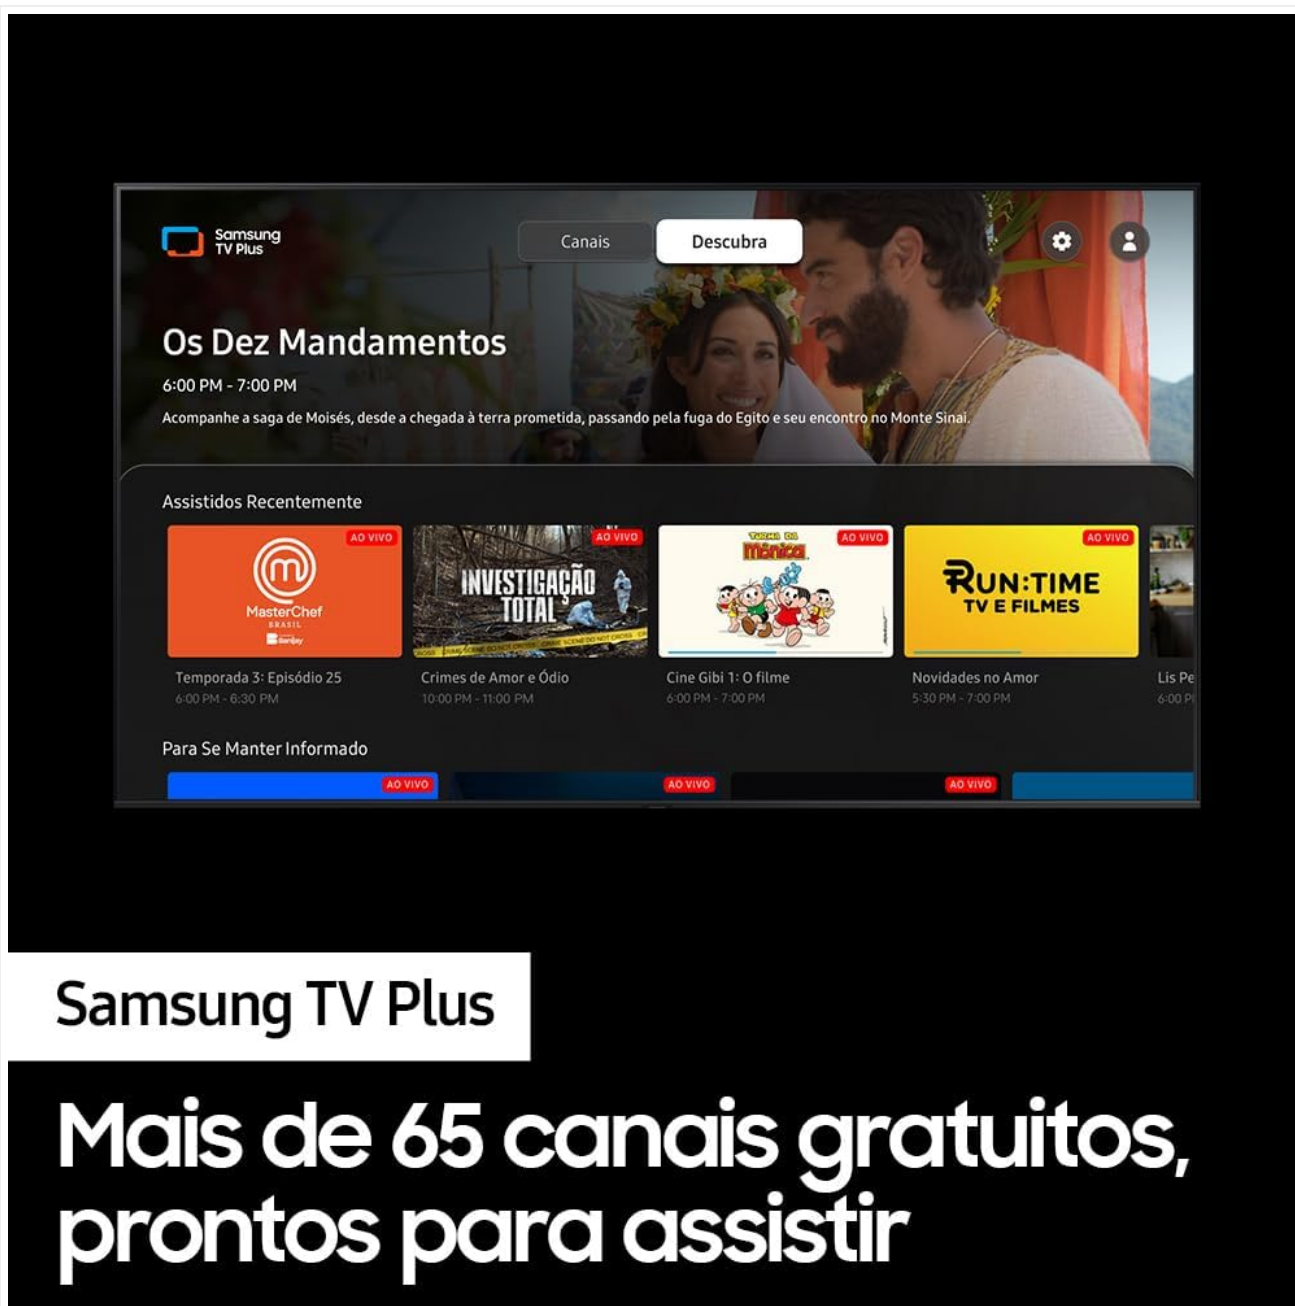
Samsung TV Plus

Canais
Descubra

Os Dez Mandamentos

6:00 PM - 7:00 PM

Acompanhe a saga de Moisés, desde a chegada à terra prometida, passando pela fuga do Egito e seu encontro no Monte Sinai.

Assistidos Recentemente

AO VIVO
MasterChef BRASIL
Temporada 3: Episódio 25
6:00 PM - 6:30 PM

AO VIVO
INVESTIGAÇÃO TOTAL
Crimes de Amor e Ódio
10:00 PM - 11:00 PM

AO VIVO
Turma da Mônica
Cine Gibi 1: O filme
6:00 PM - 7:00 PM

AO VIVO
RUN:TIME TV E FILMES
Novidades no Amor
5:30 PM - 7:00 PM

Lis Pe
6:00 P

Para Se Manter Informado

AO VIVO
AO VIVO
AO VIVO

Samsung TV Plus

Mais de 65 canais gratuitos, prontos para assistir